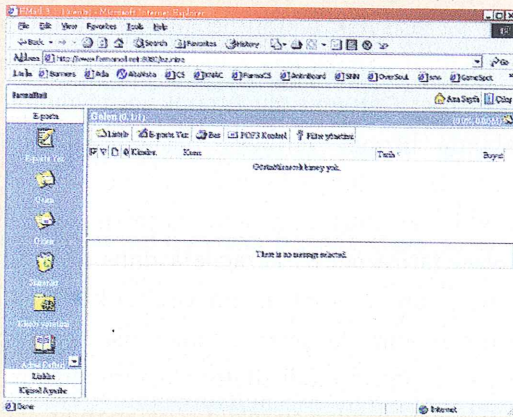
File Edit View Favorites Tools Help

Back · Search Favorites History

Address http://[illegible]:8080/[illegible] Go

Links Banners Aida AltaVista CS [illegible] FlamesCS Joinboard SNN OverSoul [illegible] GameSpot

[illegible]

Ana Sayfa Çıkış

E-posta

E-posta Yaz

Gelen

Giden

Silinenler

Klasör yönetimi

Linkler

Kişisel Ayarlar

Gelen (0,1/1)

Listele E-posta Yaz Sil POP3 Kontrol Filtre yönetimi

Kimden Konu Tarih Boyut

Gösterilecek mesaj yok.

There is no message selected.

Done Internet